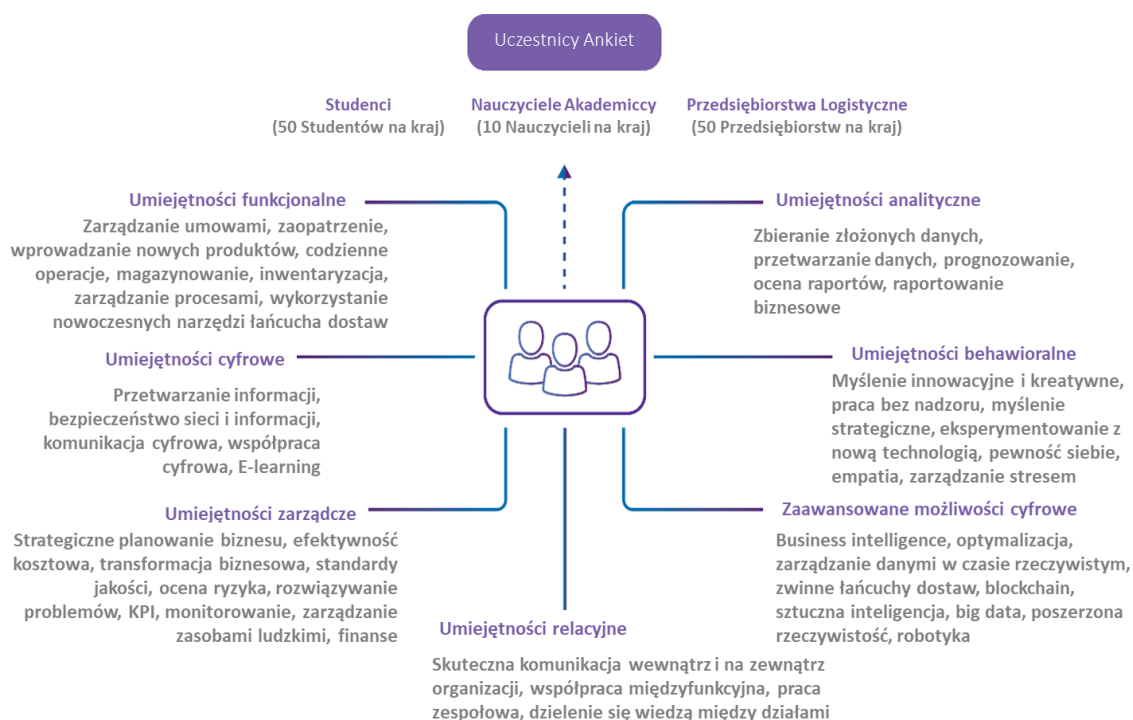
Uczestnicy Ankiet

Studenci
(50 Studentów na kraj)

Nauczyciele Akademiccy
(10 Nauczycieli na kraj)

Przedsiębiorstwa Logistyczne
(50 Przedsiębiorstw na kraj)

Umiejętności funkcjonalne
Zarządzanie umowami, zaopatrzenie, wprowadzanie nowych produktów, codzienne operacje, magazynowanie, inwentaryzacja, zarządzanie procesami, wykorzystanie nowoczesnych narzędzi łańcucha dostaw

Umiejętności analityczne
Zbieranie złożonych danych, przetwarzanie danych, prognozowanie, ocena raportów, raportowanie biznesowe

Umiejętności cyfrowe
Przetwarzanie informacji, bezpieczeństwo sieci i informacji, komunikacja cyfrowa, współpraca cyfrowa, E-learning

Umiejętności behawioralne
Myślenie innowacyjne i kreatywne, praca bez nadzoru, myślenie strategiczne, eksperymentowanie z nową technologią, pewność siebie, empatia, zarządzanie stresem

Umiejętności zarządcze
Strategiczne planowanie biznesu, efektywność kosztowa, transformacja biznesowa, standardy jakości, ocena ryzyka, rozwiązywanie problemów, KPI, monitorowanie, zarządzanie zasobami ludzkimi, finanse

Zaawansowane możliwości cyfrowe
Business intelligence, optymalizacja, zarządzanie danymi w czasie rzeczywistym, zwinne łańcuchy dostaw, blockchain, sztuczna inteligencja, big data, poszerzona rzeczywistość, robotyka

Umiejętności relacyjne
Skuteczna komunikacja wewnątrz i na zewnątrz organizacji, współpraca międzyfunkcyjna, praca zespołowa, dzielenie się wiedzą między działami